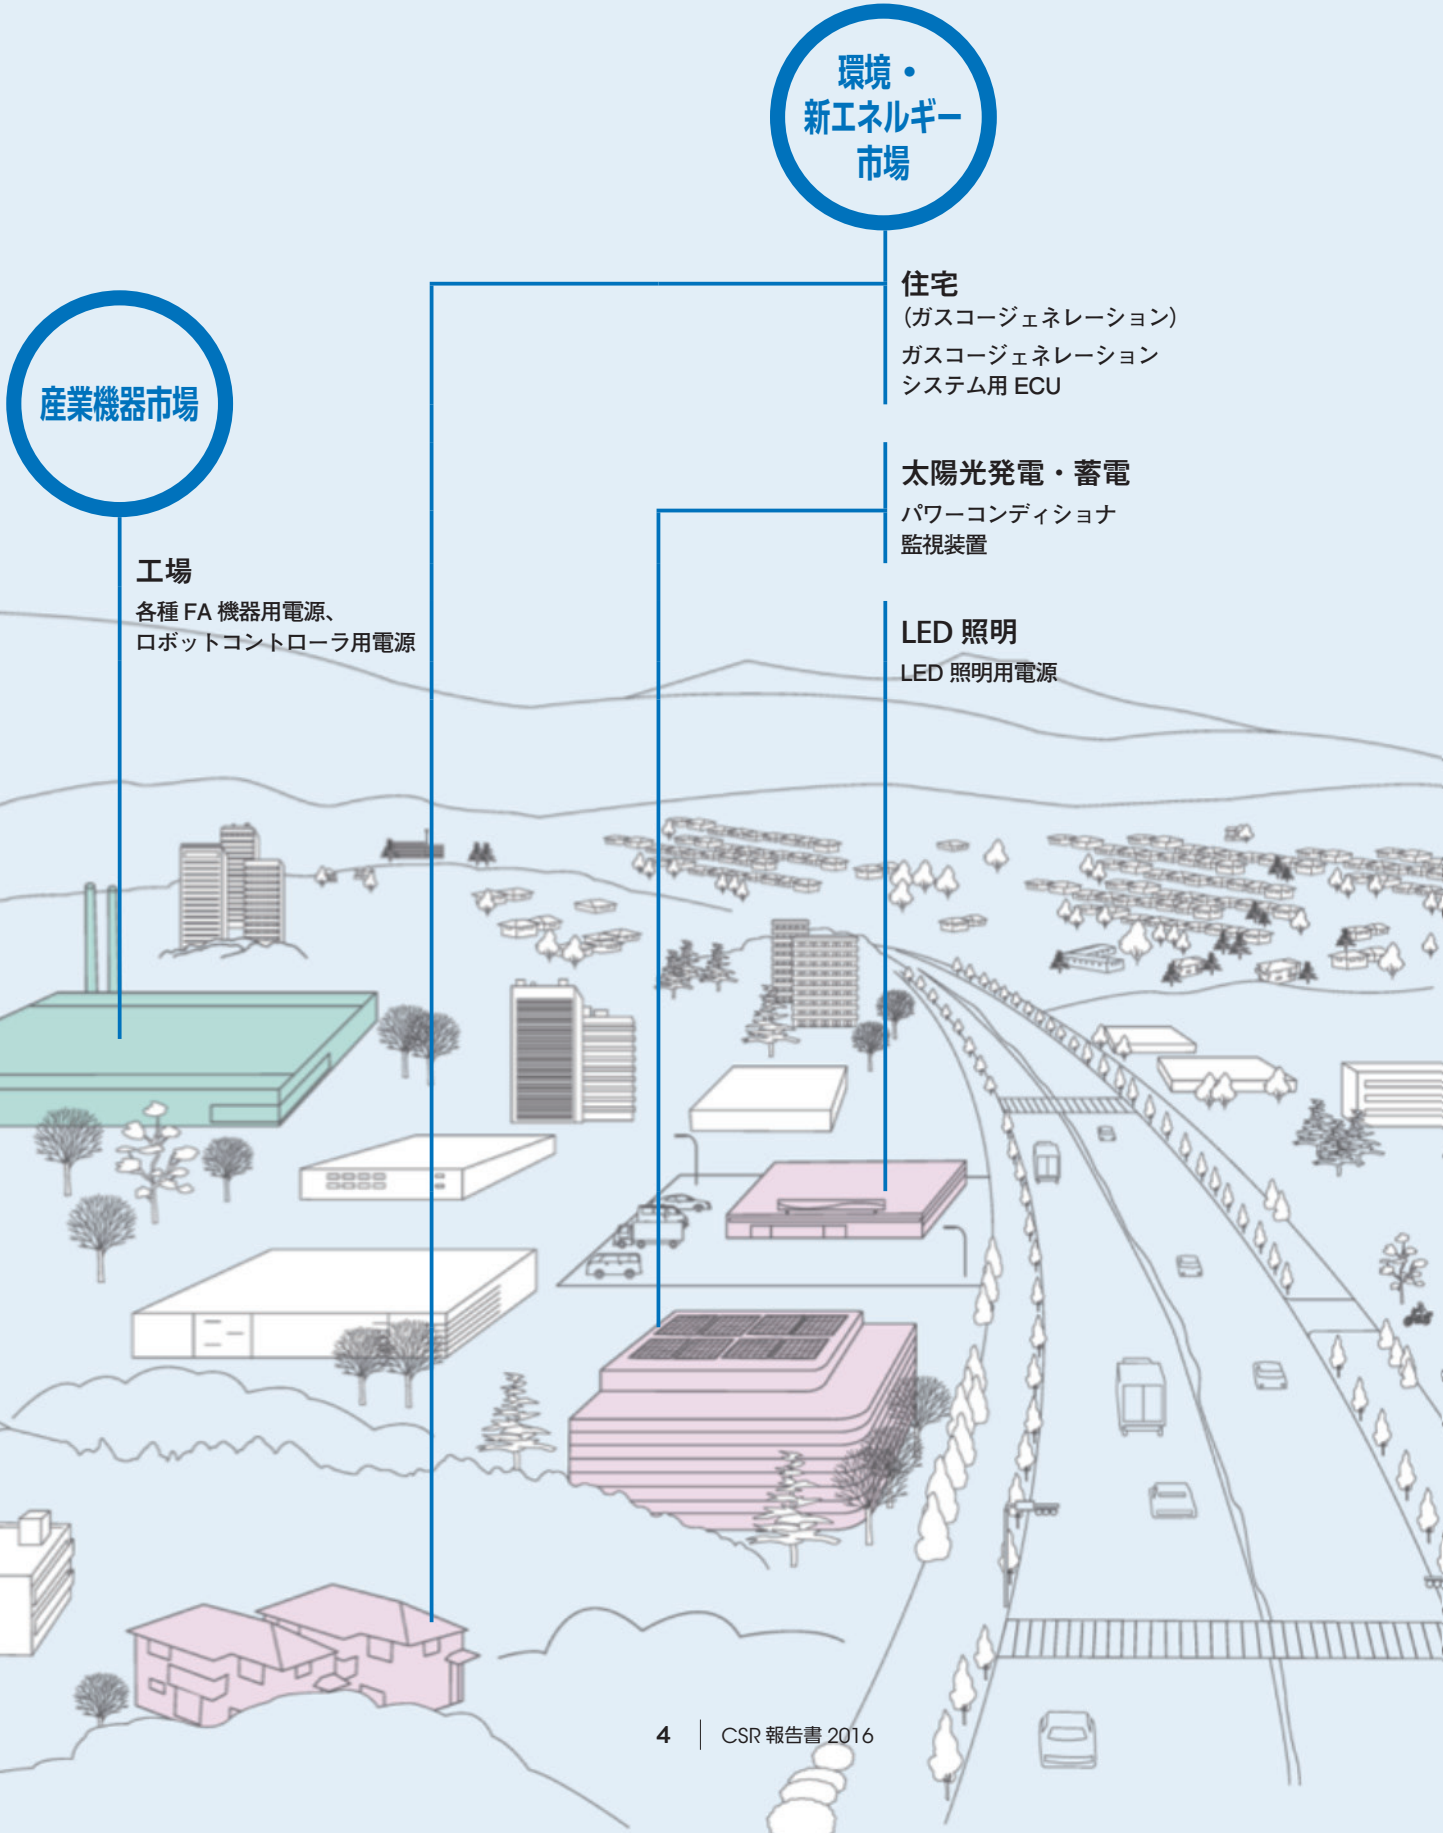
環境・新エネルギー市場

住宅
(ガスコージェネレーション)
ガスコージェネレーションシステム用 ECU

産業機器市場

太陽光発電・蓄電
パワーコンディショナ
監視装置

工場
各種 FA 機器用電源、ロボットコントローラ用電源

LED 照明
LED 照明用電源

4 CSR 報告書 2016